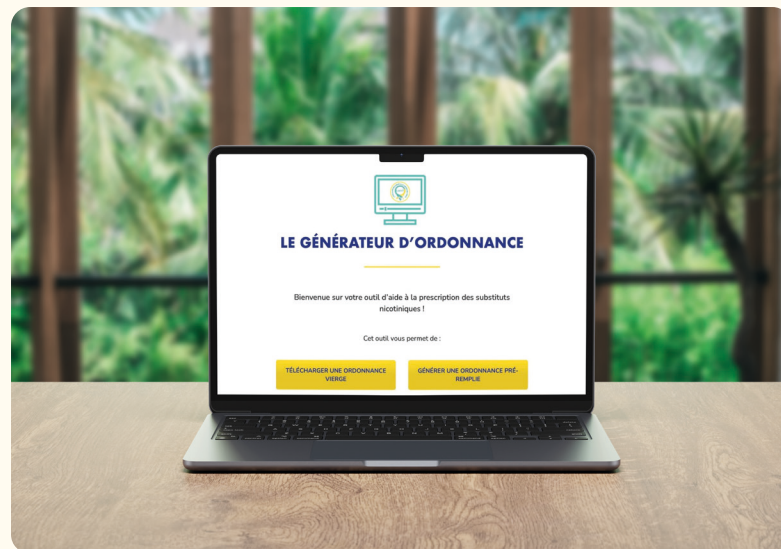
LE GÉNÉRATEUR D'ORDONNANCE

Bienvenue sur votre outil d'aide à la prescription des substituts nicotiniques !

Cet outil vous permet de :

TÉLÉCHARGER UNE ORDONNANCE VIERGE

GÉNÉRER UNE ORDONNANCE PRÉ-REMPLIE